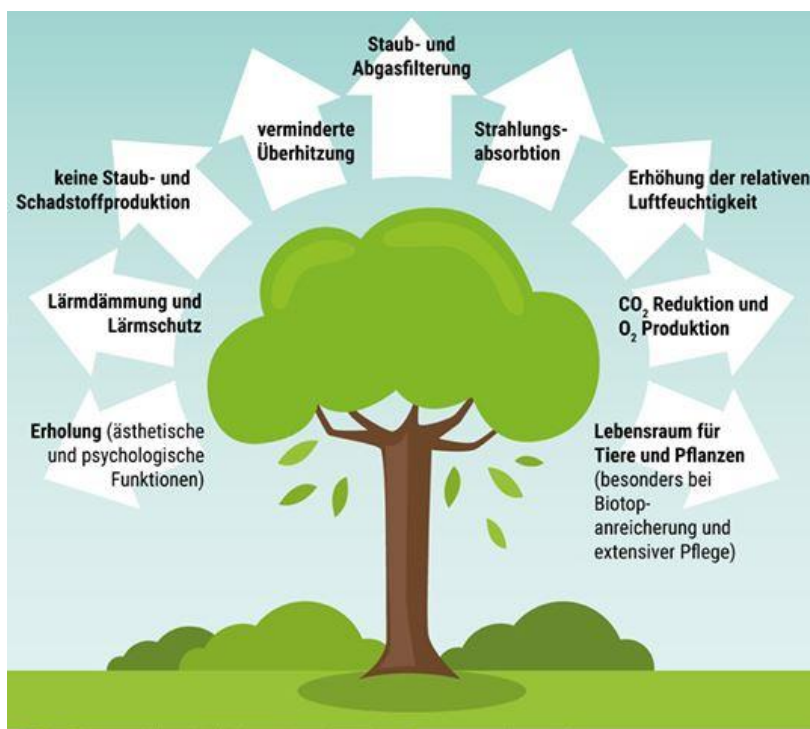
Staub- und Abgasfilterung

verminderte Überhitzung

Strahlungsabsorbtion

keine Staub- und Schadstoffproduktion

Erhöhung der relativen Luftfeuchtigkeit

Lärmdämmung und Lärmschutz

$CO_2$ Reduktion und $O_2$ Produktion

Erholung (ästhetische und psychologische Funktionen)

Lebensraum für Tiere und Pflanzen (besonders bei Biotopanreicherung und extensiver Pflege)